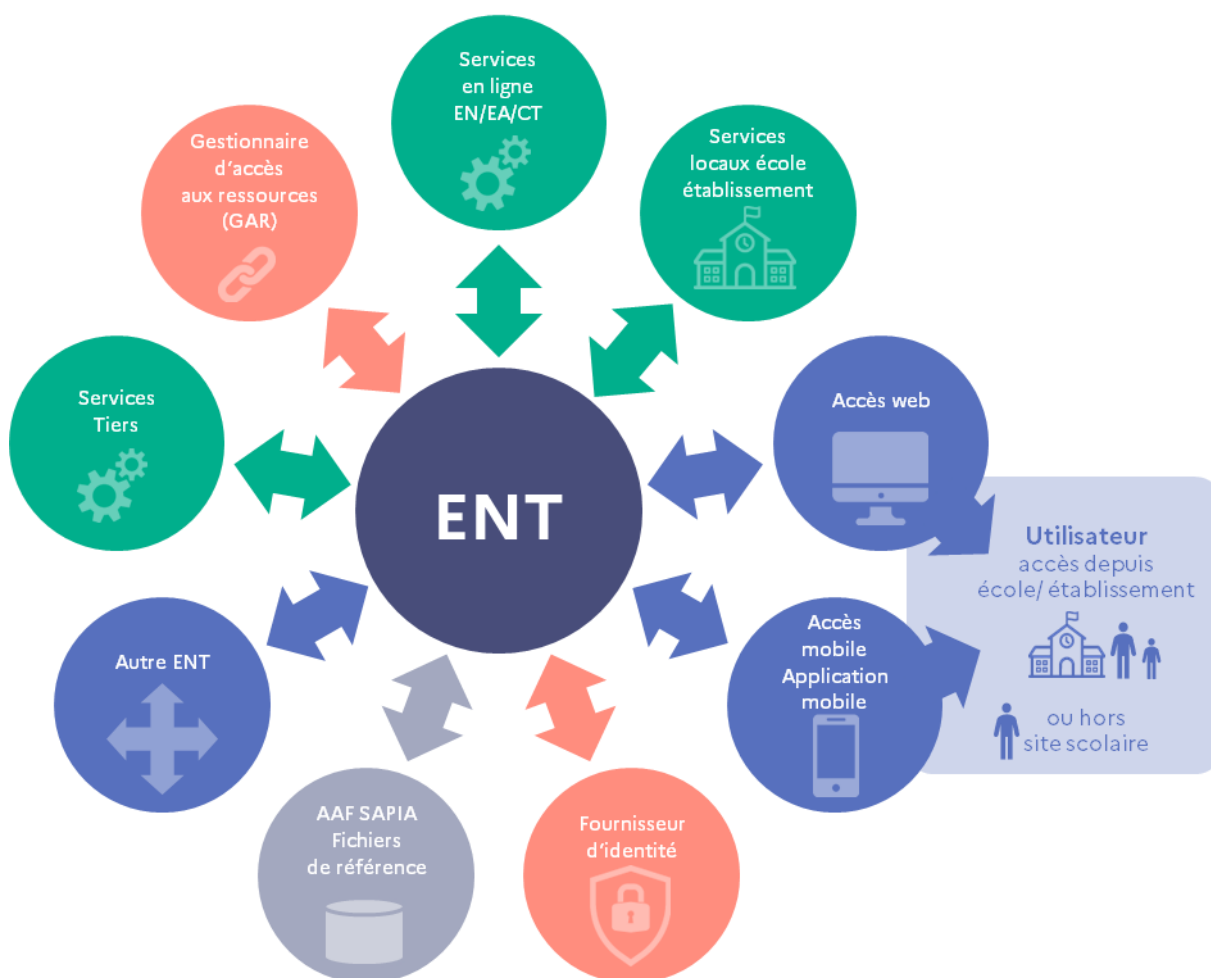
Services en ligne EN/EA/CT

Gestionnaire d'accès aux ressources (GAR)

Services locaux école établissement

Services Tiers

ENT

Accès web

Utilisateur
accès depuis école/ établissement

ou hors site scolaire

Autre ENT

Accès mobile Application mobile

AAF SAPIA Fichiers de référence

Fournisseur d'identité